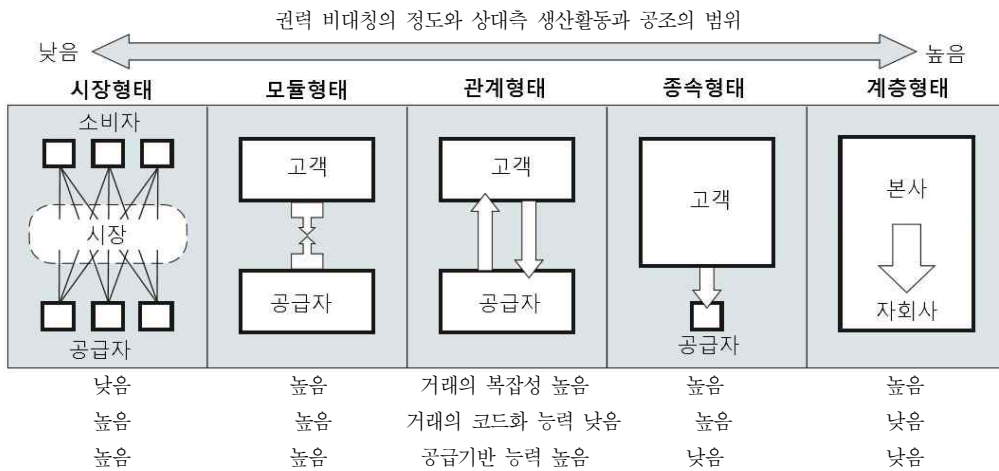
권력 비대칭의 정도와 상대측 생산활동과 공조의 범위

낮음 높음

| 시장형태 | 모듈형태 | 관계형태 | 종속형태 | 계층형태 |
|---|---|---|---|---|
| 소비자 시장 공급자 | 고객 공급자 | 고객 공급자 | 고객 공급자 | 본사 자회사 |
| 낮음 | 높음 | 거래의 복잡성 높음 | 높음 | 높음 |
| 높음 | 높음 | 거래의 코드화 능력 낮음 | 높음 | 낮음 |
| 높음 | 높음 | 공급기반 능력 높음 | 낮음 | 낮음 |